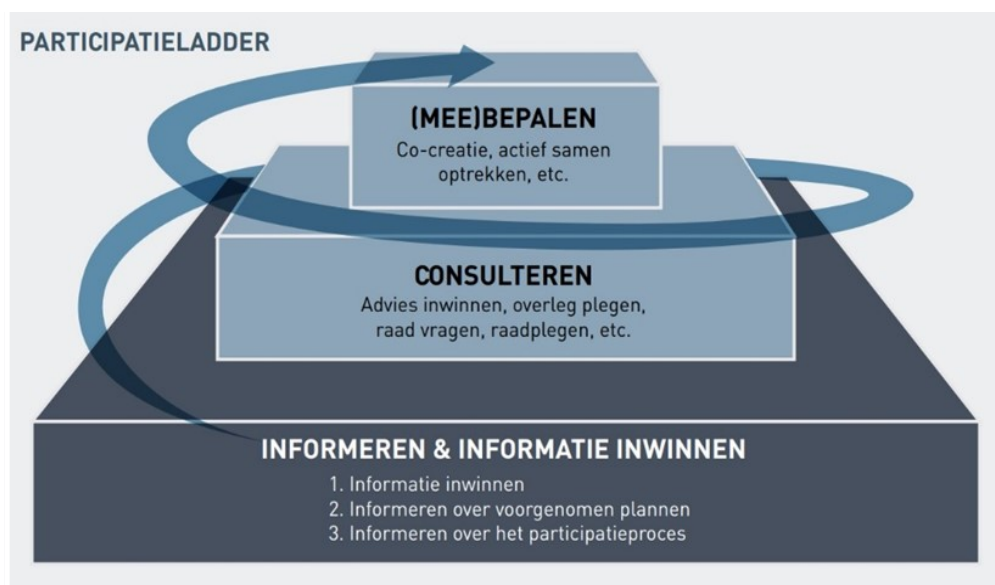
PARTICIPATIELADDER

(MEE)BEPALEN
Co-creatie, actief samen optrekken, etc.

CONSULTEREN
Advies inwinnen, overleg plegen, raad vragen, raadplegen, etc.

INFORMEREN & INFORMATIE INWINNEN
1. Informatie inwinnen
2. Informeren over voorgenomen plannen
3. Informeren over het participatieproces